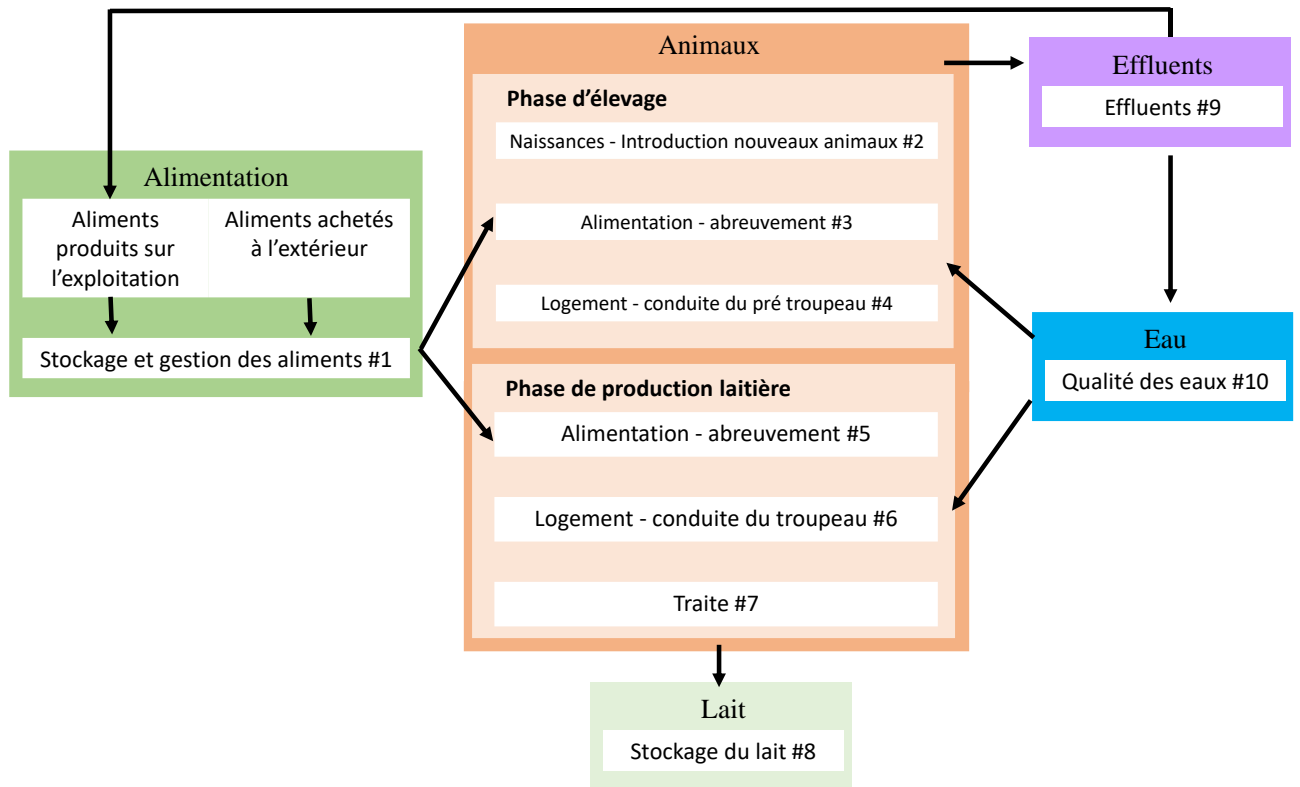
Animaux

Phase d’élevage

Naissances - Introduction nouveaux animaux #2

Alimentation - abreuvement #3

Logement - conduite du pré troupeau #4

Phase de production laitière

Alimentation - abreuvement #5

Logement - conduite du troupeau #6

Traite #7

Effluents

Effluents #9

Alimentation

Aliments produits sur l’exploitation

Aliments achetés à l’extérieur

Stockage et gestion des aliments #1

Eau

Qualité des eaux #10

Lait

Stockage du lait #8